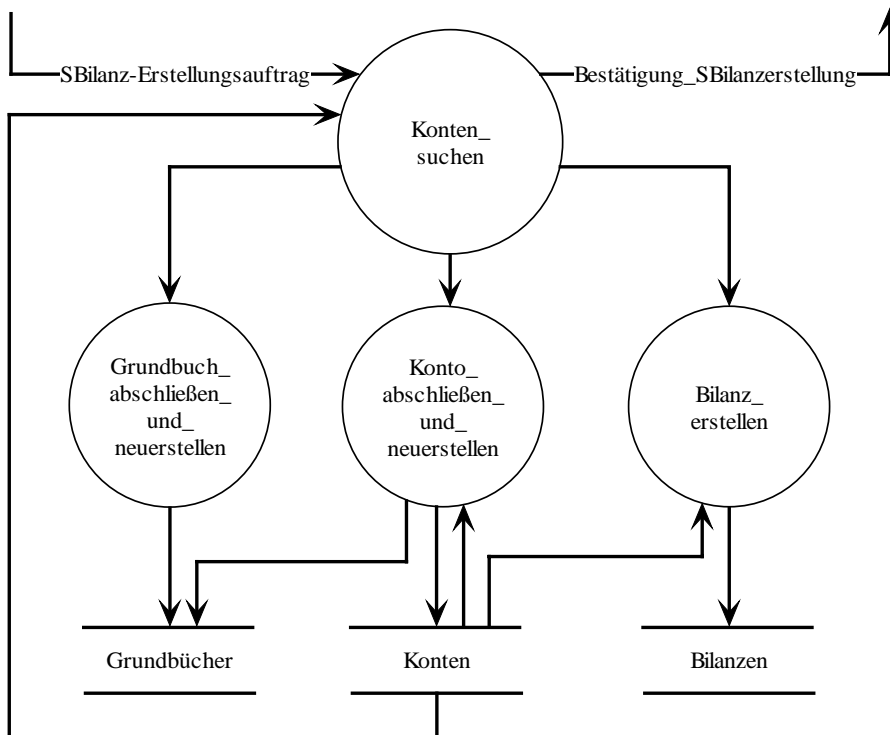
SBilanz-Erstellungsauftrag

Bestätigung_SBilanzerstellung

Konten_ suchen

Grundbuch_ abschließen_ und_ neuerstellen

Konto_ abschließen_ und_ neuerstellen

Bilanz_ erstellen

Grundbücher

Konten

Bilanzen